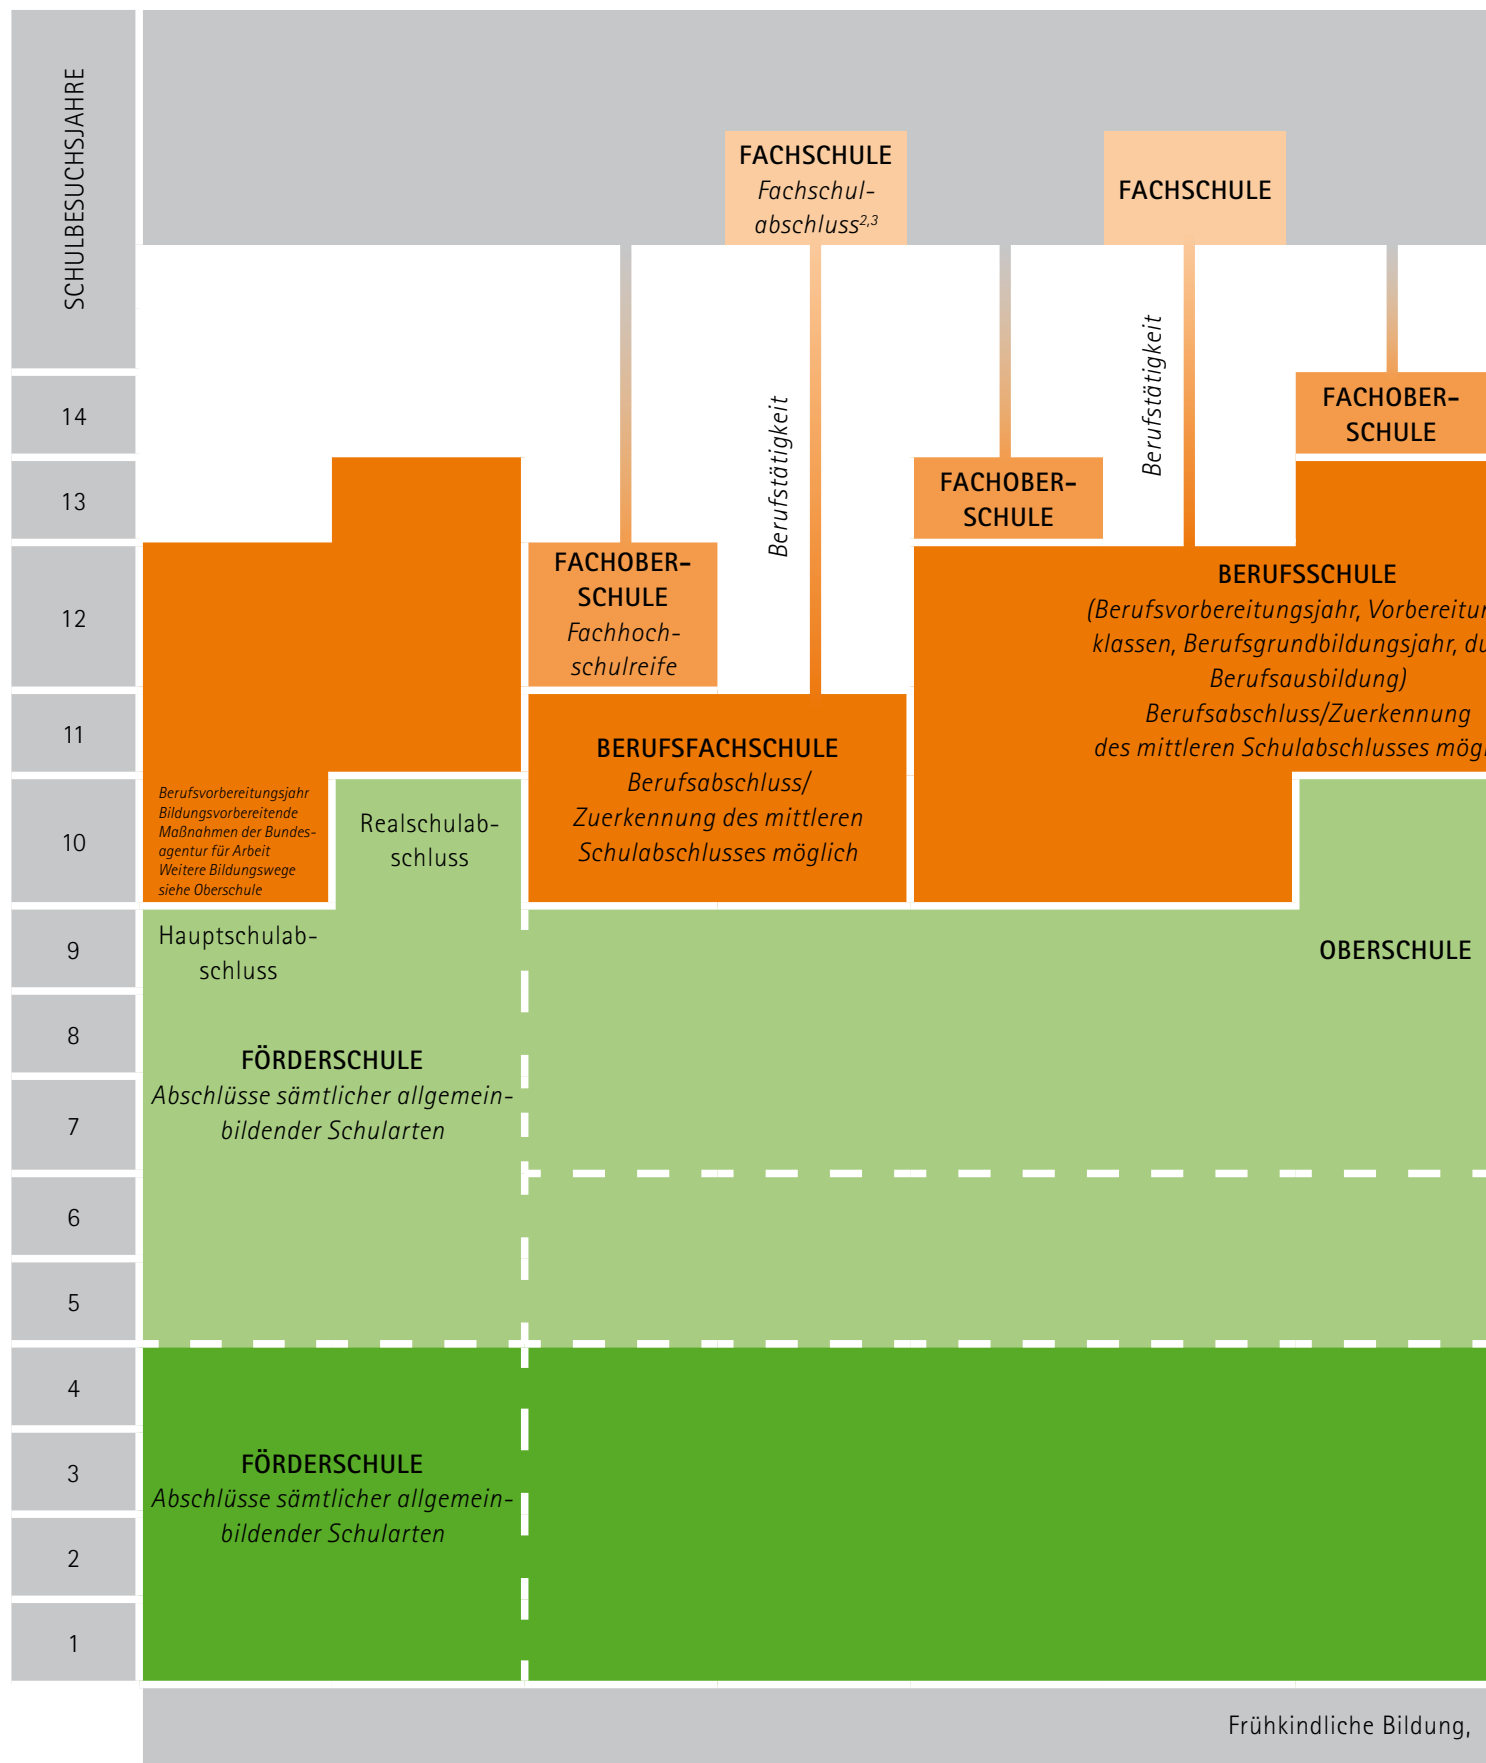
SCHULBESUCHSJAHRE

FACHSCHULE
Fachschulabschluss$^{2,3}$

FACHSCHULE

Berufstätigkeit

Berufstätigkeit

14

FACHOBERSCHULE

13

FACHOBERSCHULE

12

FACHOBERSCHULE
Fachhochschulreife

BERUFSSCHULE
(Berufsvorbereitungsjahr, Vorbereitu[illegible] klassen, Berufsgrundbildungsjahr, d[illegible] Berufsausbildung)
Berufsabschluss/Zuerkennung des mittleren Schulabschlusses mög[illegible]

11

BERUFSFACHSCHULE
Berufsabschluss/
Zuerkennung des mittleren Schulabschlusses möglich

10

Berufsvorbereitungsjahr
Bildungsvorbereitende Maßnahmen der Bundesagentur für Arbeit
Weitere Bildungswege siehe Oberschule

Realschulabschluss

9

Hauptschulabschluss

OBERSCHULE

8

FÖRDERSCHULE
Abschlüsse sämtlicher allgemeinbildender Schularten

7

6

5

4

3

FÖRDERSCHULE
Abschlüsse sämtlicher allgemeinbildender Schularten

2

1

Frühkindliche Bildung,